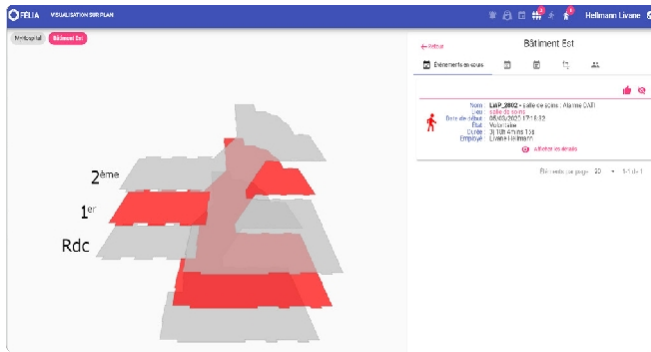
FELIA VISUALISATION SUR PLAN

Hellmann Livane

Métropole Bâtiment Est

2ème
1er
Rdc

← Retour

Bâtiment Est

Évènements en cours

Nom : LaiP_2002 - Salle de soins : Alarme DATI
Lieu : Salle de soins
Date de début : 05/05/2020 17:18:32
État : Volontaire
Durée : 3j 10h 47min 13s
Employé : Livane Hellmann

Afficher les détails

Éléments par page : 20 1 - 1 de 1